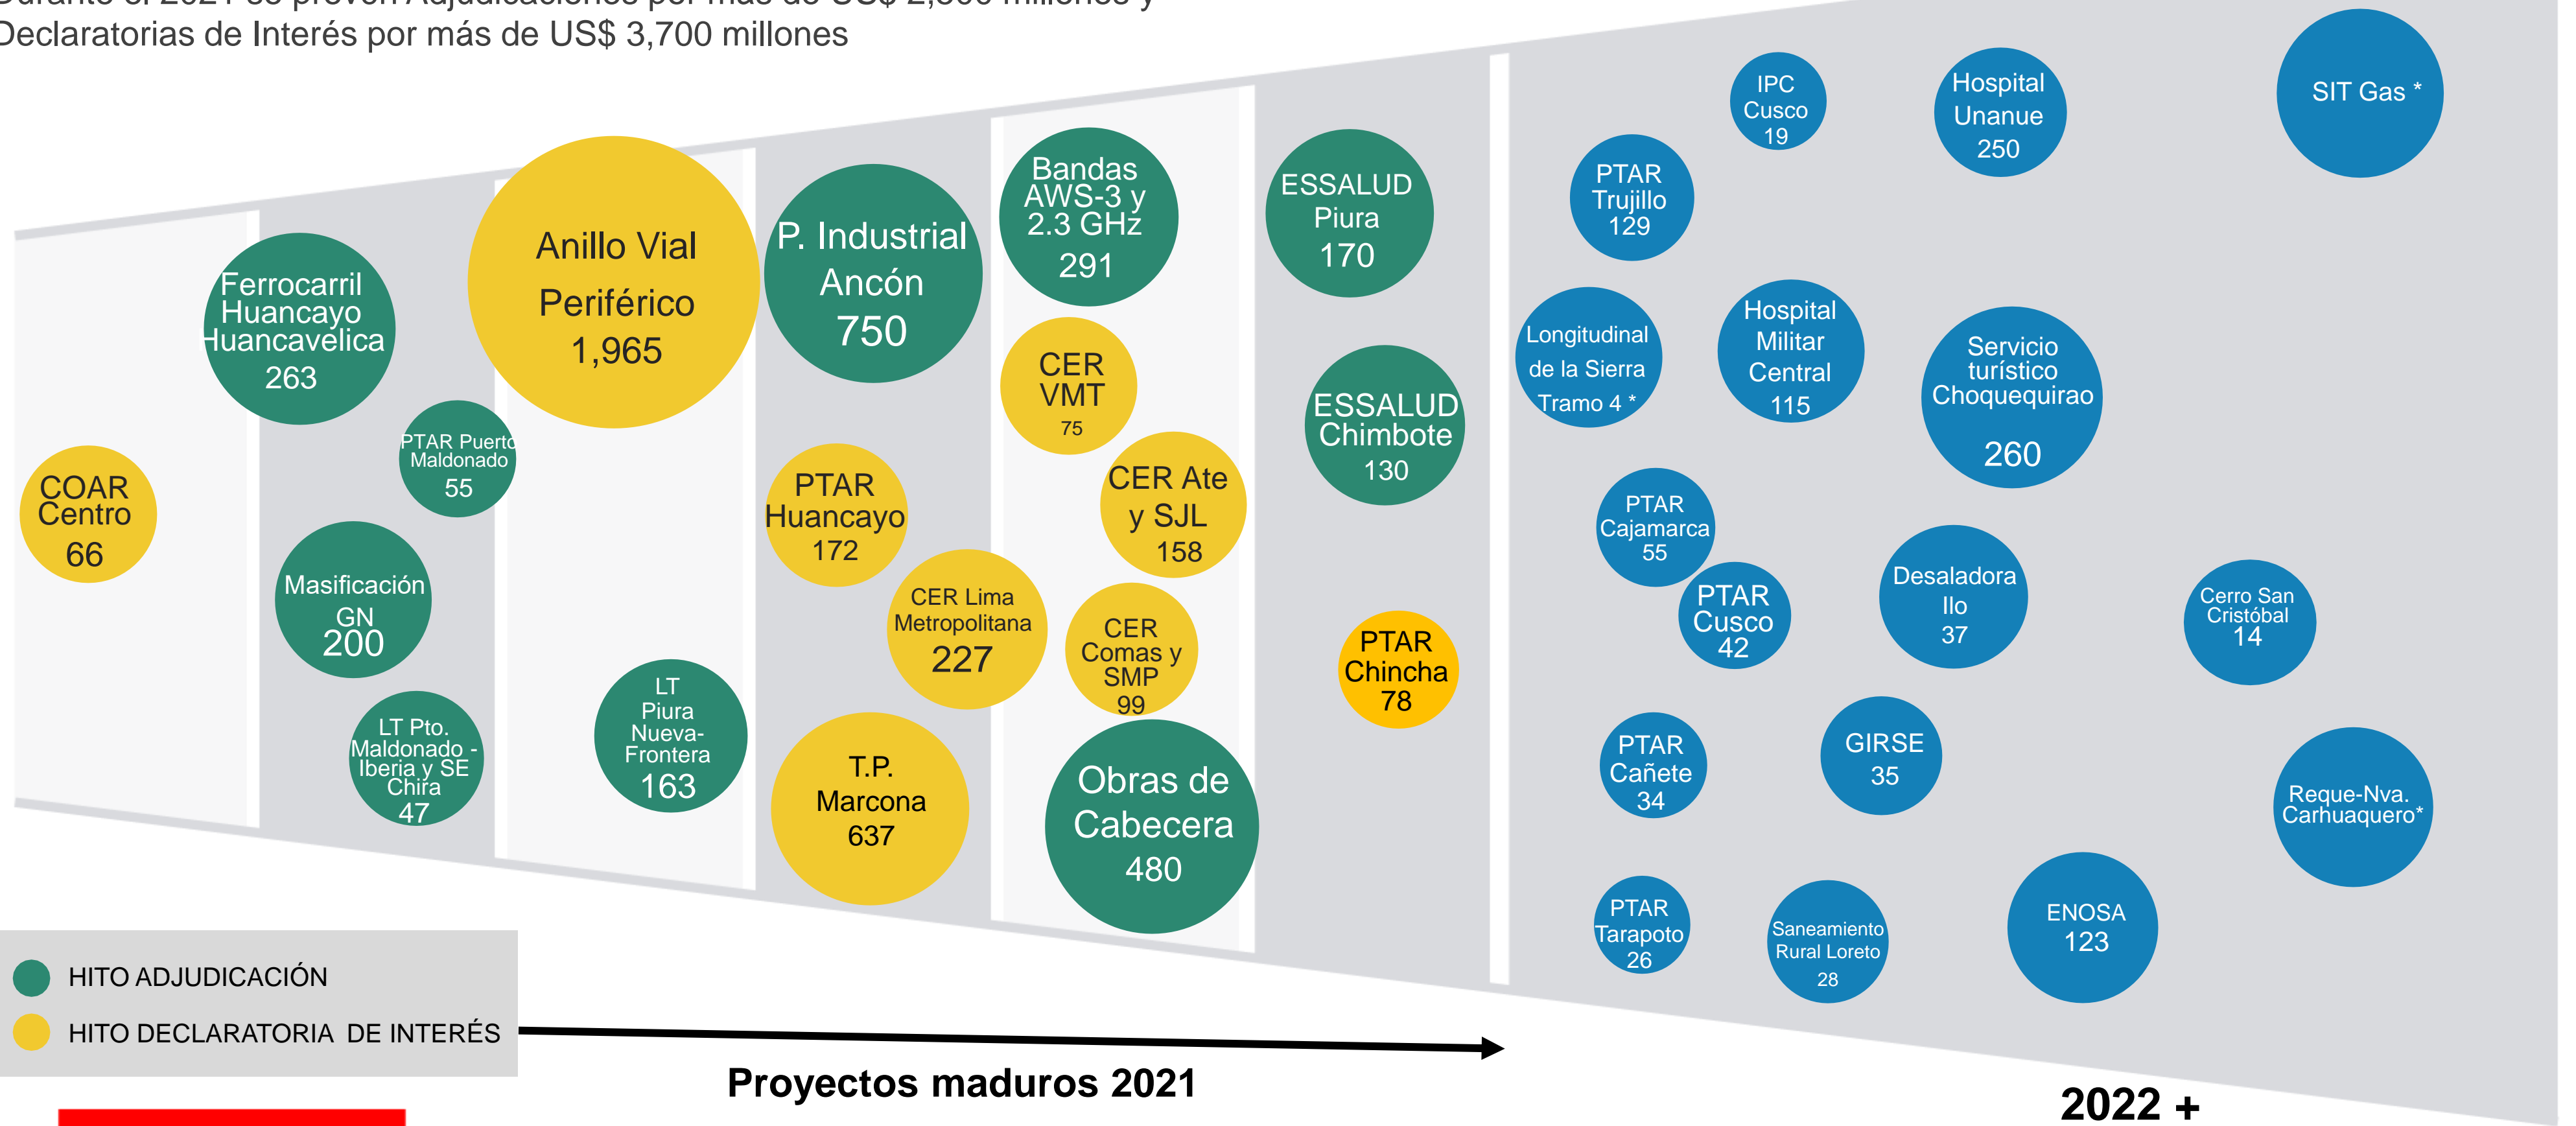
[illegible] Declaratorias de Interés por más de US$ 3,700 millones

COAR Centro 66

Ferrocarril Huancayo Huancavelica 263

PTAR Puerto Maldonado 55

Masificación GN 200

LT Pto. Maldonado - Iberia y SE Chira 47

Anillo Vial Periférico 1,965

LT Piura Nueva-Frontera 163

P. Industrial Ancón 750

PTAR Huancayo 172

CER Lima Metropolitana 227

T.P. Marcona 637

Bandas AWS-3 y 2.3 GHz 291

CER VMT 75

CER Ate y SJL 158

CER Comas y SMP 99

Obras de Cabecera 480

ESSALUD Piura 170

ESSALUD Chimbote 130

PTAR Chincha 78

IPC Cusco 19

PTAR Trujillo 129

Hospital Unanue 250

SIT Gas *

Longitudinal de la Sierra Tramo 4 *

Hospital Militar Central 115

Servicio turístico Choquequirao 260

PTAR Cajamarca 55

PTAR Cusco 42

Desaladora Ilo 37

Cerro San Cristóbal 14

PTAR Cañete 34

GIRSE 35

Reque-Nva. Carhuaquero*

PTAR Tarapoto 26

Saneamiento Rural Loreto 28

ENOSA 123

HITO ADJUDICACIÓN
HITO DECLARATORIA DE INTERÉS

Proyectos maduros 2021

2022 +